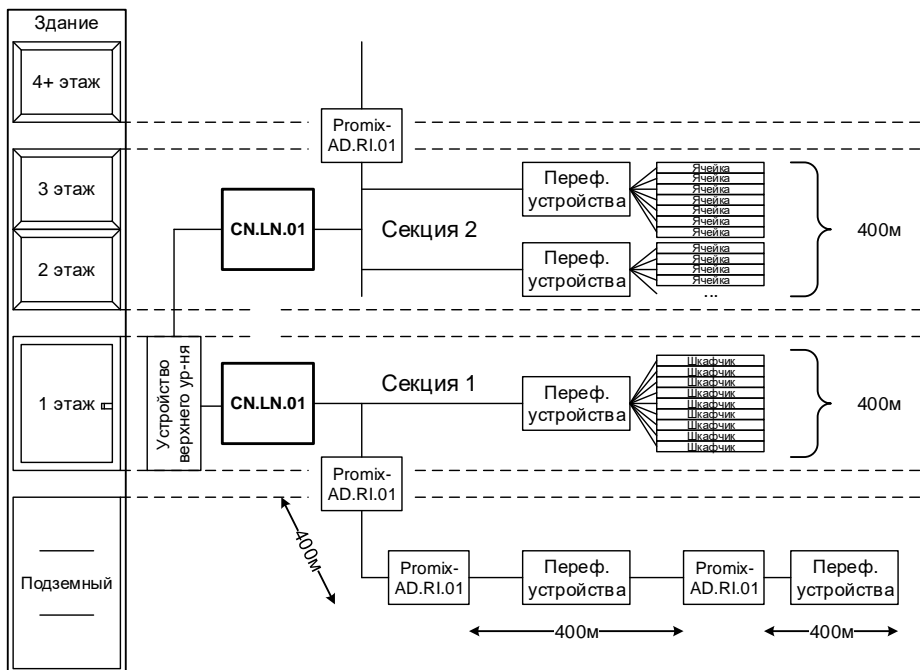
Здание

4+ этаж

3 этаж

2 этаж

1 этаж

Подземный

Promix-AD.RI.01

CN.LN.01

Секция 2

Переф. устройства

Ячейка
Ячейка
Ячейка
Ячейка
Ячейка
Ячейка
Ячейка
Ячейка
Ячейка

Переф. устройства

Ячейка
Ячейка
Ячейка
Ячейка
Ячейка
...

400м

Устройство верхнего ур-ня

CN.LN.01

Секция 1

Переф. устройства

Шкафчик
Шкафчик
Шкафчик
Шкафчик
Шкафчик
Шкафчик
Шкафчик
Шкафчик
Шкафчик
Шкафчик
Шкафчик

400м

Promix-AD.RI.01

400м

Promix-AD.RI.01

Переф. устройства

Promix-AD.RI.01

Переф. устройства

400м

400м